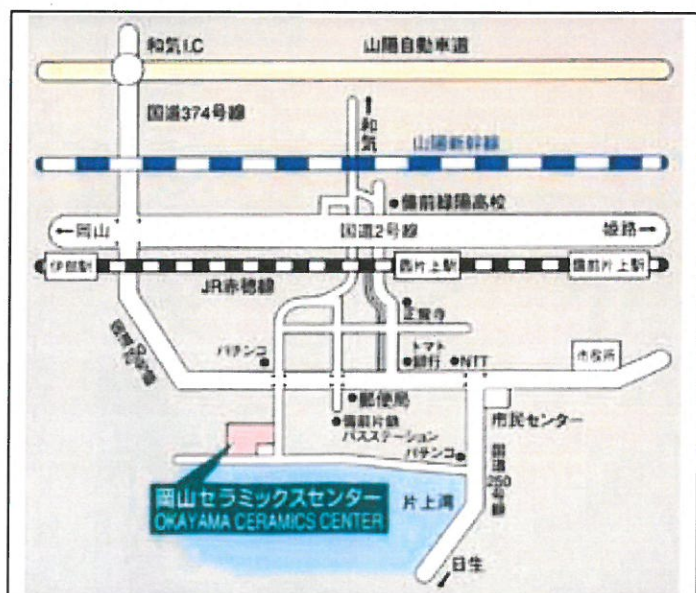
和気I.C

山陽自動車道

国道374号線

和気

山陽新幹線

備前緑陽高校

←岡山

国道2号線

姫路→

伊部駅

西片上駅

備前片上駅

JR赤穂線

国道374号線

正覚寺

パチンコ

トマト銀行

NTT

市役所

郵便局

備前片鉄バスステーション

市民センター

パチンコ

国道250号線

岡山セラミックスセンター
OKAYAMA CERAMICS CENTER

片上湾

日生